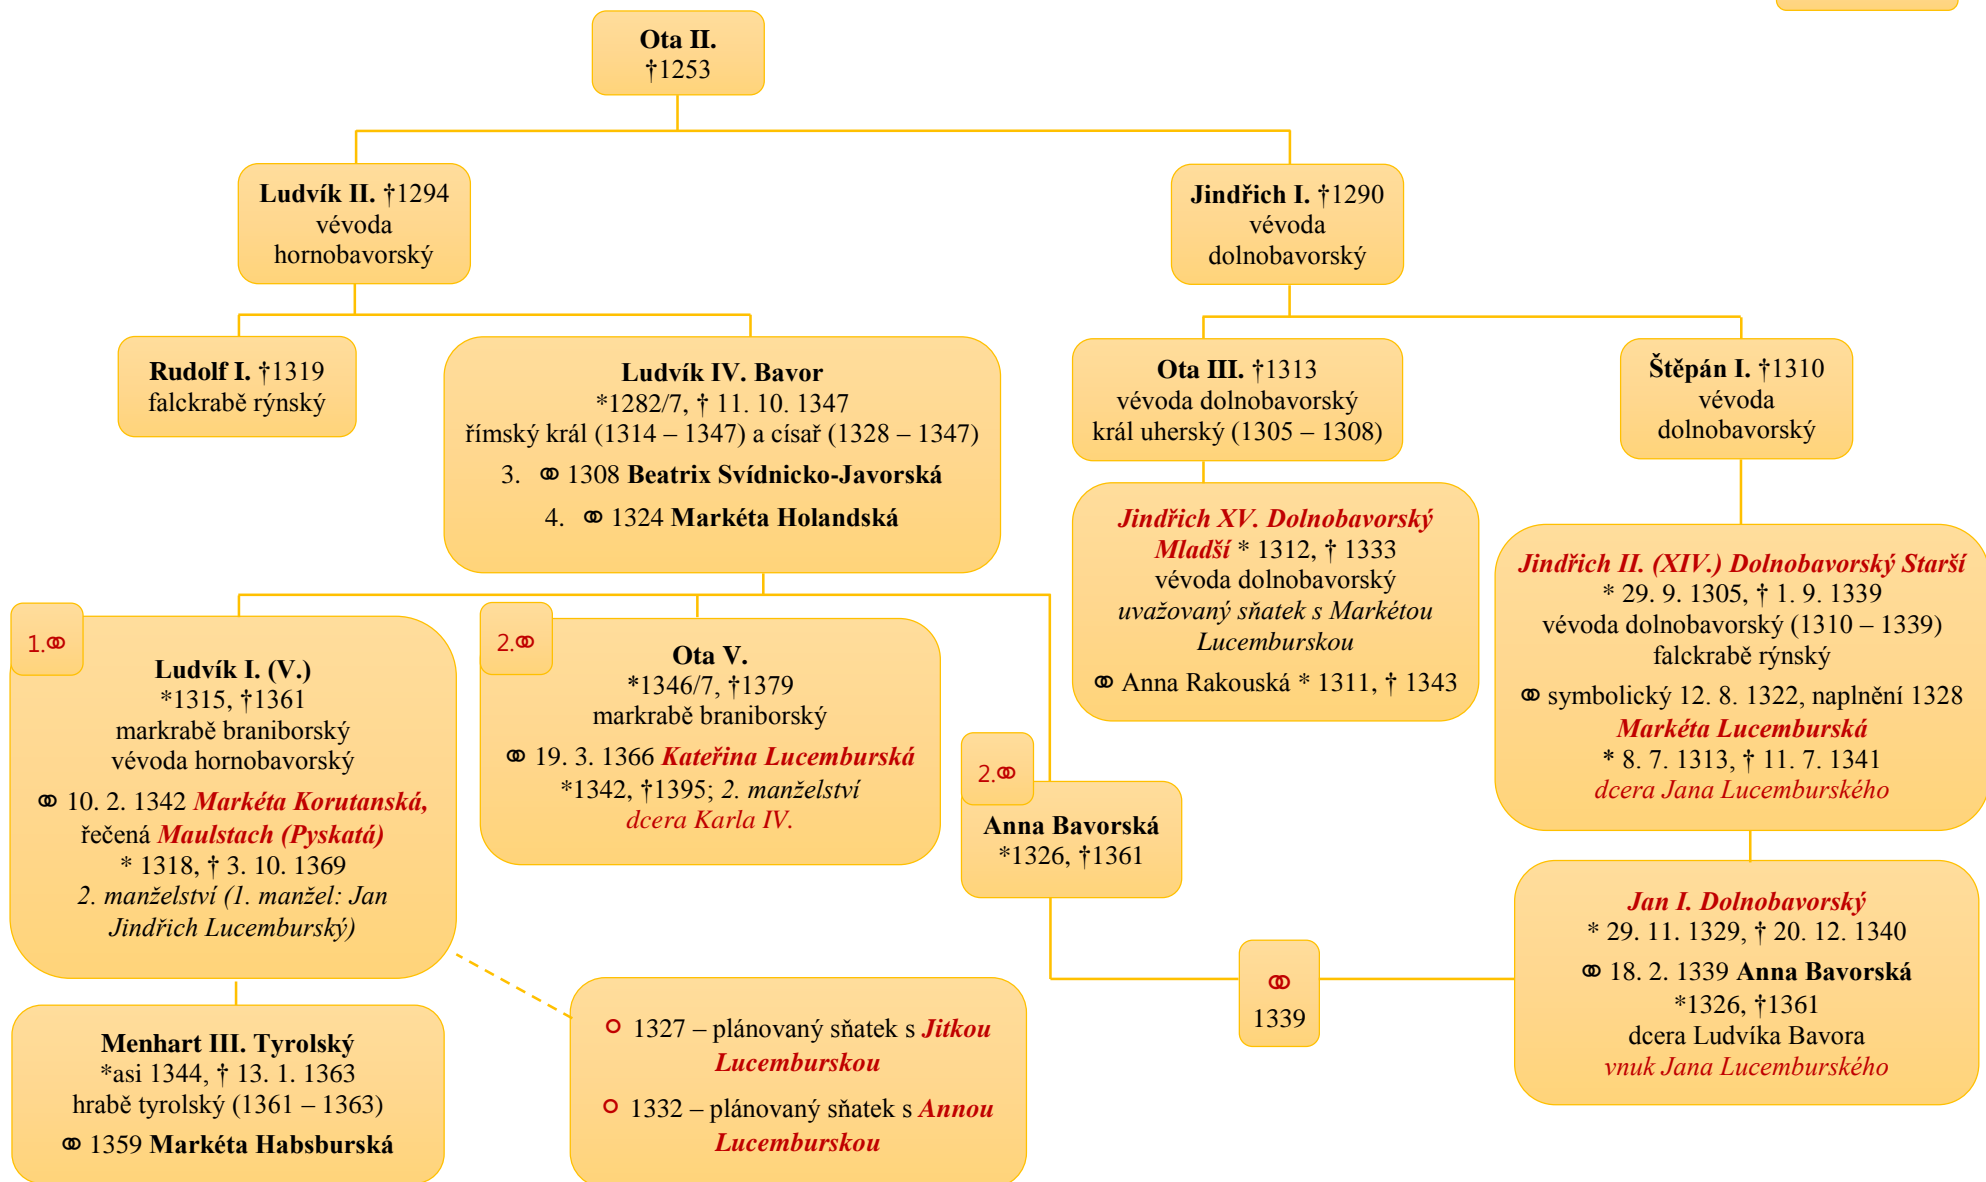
Ota II.
†1253

Ludvík II. †1294
vévoda hornobavorský

Jindřich I. †1290
vévoda dolnobavorský

Rudolf I. †1319
falckrabě rýnský

Ludvík IV. Bavor
*1282/7, † 11. 10. 1347
římský král (1314 – 1347) a císař (1328 – 1347)
3. ⚭ 1308 Beatrix Svídnicko-Javorská
4. ⚭ 1324 Markéta Holandská

Ota III. †1313
vévoda dolnobavorský
král uherský (1305 – 1308)

Štěpán I. †1310
vévoda dolnobavorský

Jindřich XV. Dolnobavorský Mladší * 1312, † 1333
vévoda dolnobavorský
uvažovaný sňatek s Markétou Lucemburskou
⚭ Anna Rakouská * 1311, † 1343

Jindřich II. (XIV.) Dolnobavorský Starší
* 29. 9. 1305, † 1. 9. 1339
vévoda dolnobavorský (1310 – 1339)
falckrabě rýnský
⚭ symbolický 12. 8. 1322, naplnění 1328
Markéta Lucemburská
* 8. 7. 1313, † 11. 7. 1341
dcera Jana Lucemburského

1.⚭
Ludvík I. (V.)
*1315, †1361
markrabě braniborský
vévoda hornobavorský
⚭ 10. 2. 1342 Markéta Korutanská, řečená Maulstach (Pyskatá)
* 1318, † 3. 10. 1369
2. manželství (1. manžel: Jan Jindřich Lucemburský)

2.⚭
Ota V.
*1346/7, †1379
markrabě braniborský
⚭ 19. 3. 1366 Kateřina Lucemburská
*1342, †1395; 2. manželství
dcera Karla IV.

2.⚭
Anna Bavorská
*1326, †1361

Jan I. Dolnobavorský
* 29. 11. 1329, † 20. 12. 1340
⚭ 18. 2. 1339 Anna Bavorská
*1326, †1361
dcera Ludvíka Bavora
vnuk Jana Lucemburského

⚭
1339

Menhart III. Tyrolský
*asi 1344, † 13. 1. 1363
hrabě tyrolský (1361 – 1363)
⚭ 1359 Markéta Habsburská

1327 – plánovaný sňatek s Jitkou Lucemburskou
1332 – plánovaný sňatek s Annou Lucemburskou